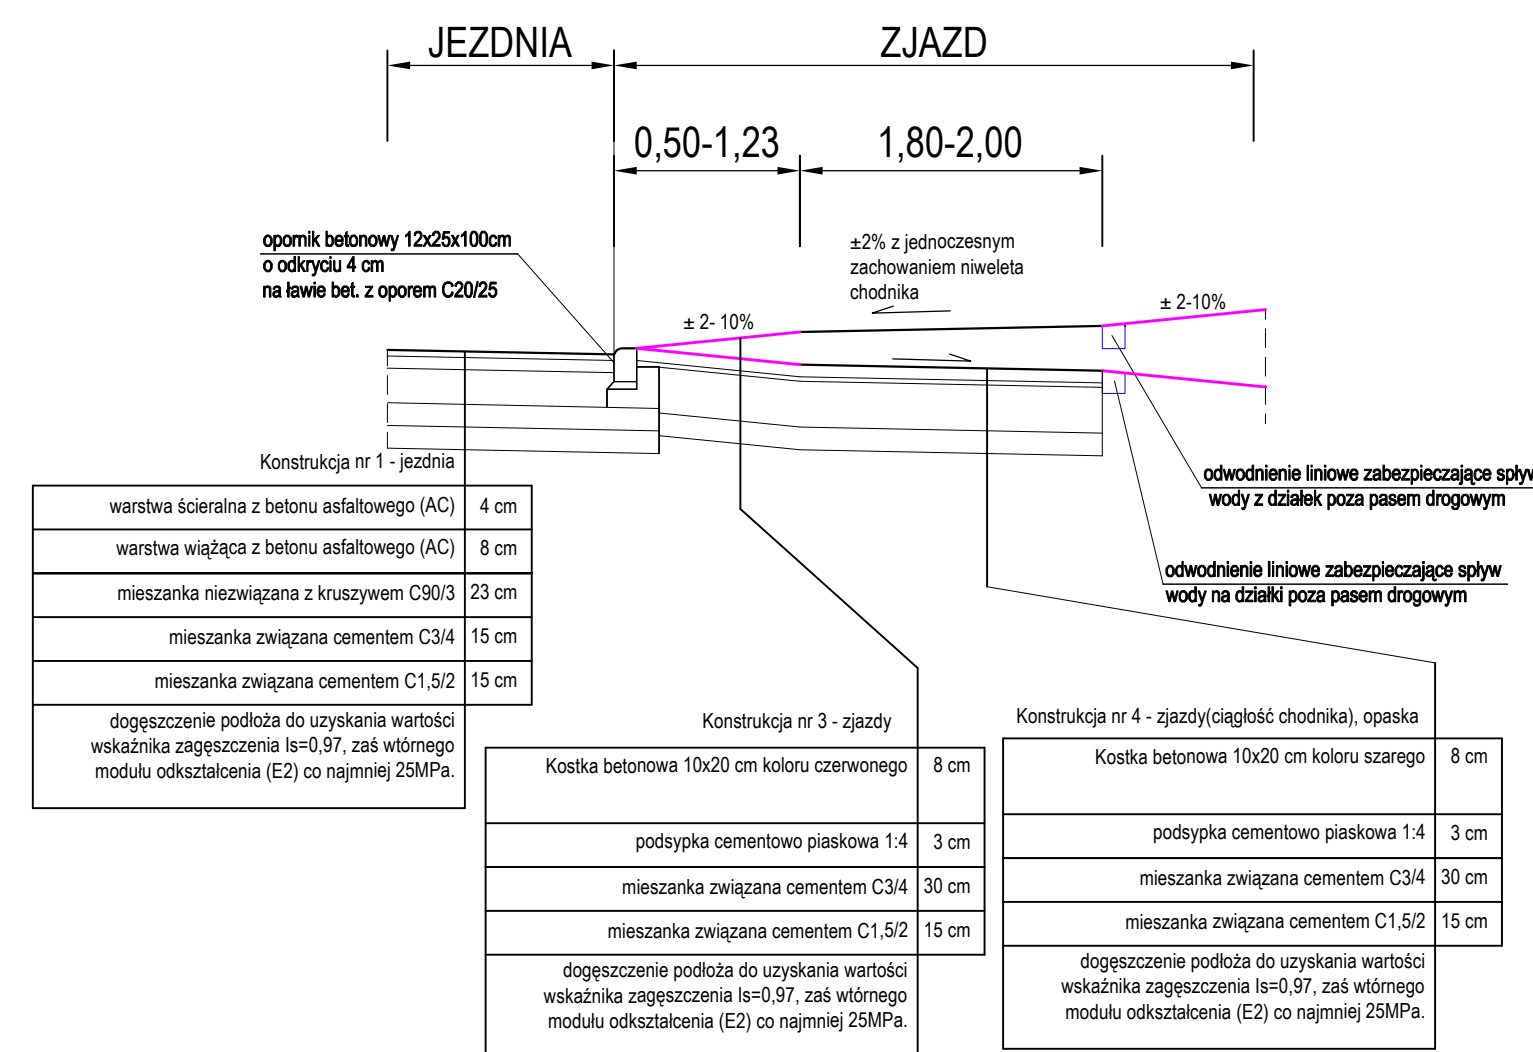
JEZDNIA

ZJAZD

0,50-1,23

1,80-2,00

opornik betonowy 12x25x100cm
o odkryciu 4 cm
na ławie bet. z oporem C20/25

±2% z jednoczesnym zachowaniem niweleta chodnika

± 2- 10%

± 2-10%

odwodnienie liniowe zabezpieczające spływ wody z działek poza pasem drogowym

odwodnienie liniowe zabezpieczające spływ wody na działki poza pasem drogowym

Konstrukcja nr 1 - jezdnia

| | |
|---|---|
| warstwa ścieralna z betonu asfaltowego (AC) | 4 cm |
| warstwa wiążąca z betonu asfaltowego (AC) | 8 cm |
| mieszanka niezwiązana z kruszywem C90/3 | 23 cm |
| mieszanka związana cementem C3/4 | 15 cm |
| mieszanka związana cementem C1,5/2 | 15 cm |
| dogęszczenie podłoża do uzyskania wartości wskaźnika zagęszczenia Is=0,97, zaś wtórnego modułu odkształcenia (E2) co najmniej 25MPa. | |

Konstrukcja nr 3 - zjazdy

| | |
|---|---|
| Kostka betonowa 10x20 cm koloru czerwonego | 8 cm |
| podsypka cementowo piaskowa 1:4 | 3 cm |
| mieszanka związana cementem C3/4 | 30 cm |
| mieszanka związana cementem C1,5/2 | 15 cm |
| dogęszczenie podłoża do uzyskania wartości wskaźnika zagęszczenia Is=0,97, zaś wtórnego modułu odkształcenia (E2) co najmniej 25MPa. | |

Konstrukcja nr 4 - zjazdy(ciągłość chodnika), opaska

| | |
|---|---|
| Kostka betonowa 10x20 cm koloru szarego | 8 cm |
| podsypka cementowo piaskowa 1:4 | 3 cm |
| mieszanka związana cementem C3/4 | 30 cm |
| mieszanka związana cementem C1,5/2 | 15 cm |
| dogęszczenie podłoża do uzyskania wartości wskaźnika zagęszczenia Is=0,97, zaś wtórnego modułu odkształcenia (E2) co najmniej 25MPa. | |